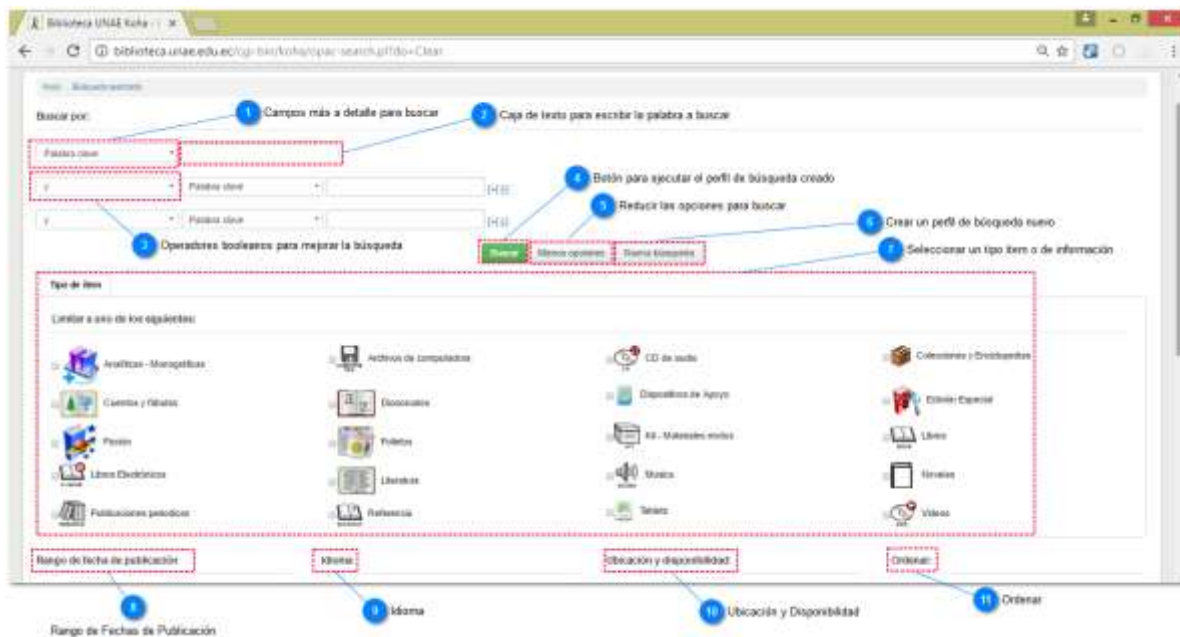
Biblioteca UNAE Koha › ×

biblioteca.unae.edu.ec/cgi-bin/koha/opac-search.pl?do=Clear

Inicio › Búsqueda avanzada

Buscar por:

1 Campos más a detalle para buscar

2 Caja de texto para escribir la palabra a buscar

Palabra clave

y Palabra clave [+] [-]

y Palabra clave [+] [-]

4 Botón para ejecutar el perfil de búsqueda creado

5 Reducir las opciones para buscar

6 Crear un perfil de búsqueda nuevo

3 Operadores booleanos para mejorar la búsqueda

Buscar | Menos opciones | Nueva búsqueda

7 Seleccionar un tipo ítem o de información

Tipo de ítem

Limitar a uno de los siguientes:

Analíticas - Monografías | Archivos de computadora | CD de audio | Colecciones y Enciclopedias

Cuentos y fábulas | Diccionarios | Dispositivos de Apoyo | Edición Especial

Fascículos | Folletos | Kit - Materiales mixtos | Libros

Libros Electrónicos | Literatura | Música | Novelas

Publicaciones periódicas | Referencia | Tablets | Videos

Rango de fecha de publicación | Idioma | Ubicación y disponibilidad | Ordenar:

8 Rango de Fechas de Publicación

9 Idioma

10 Ubicación y Disponibilidad

11 Ordenar